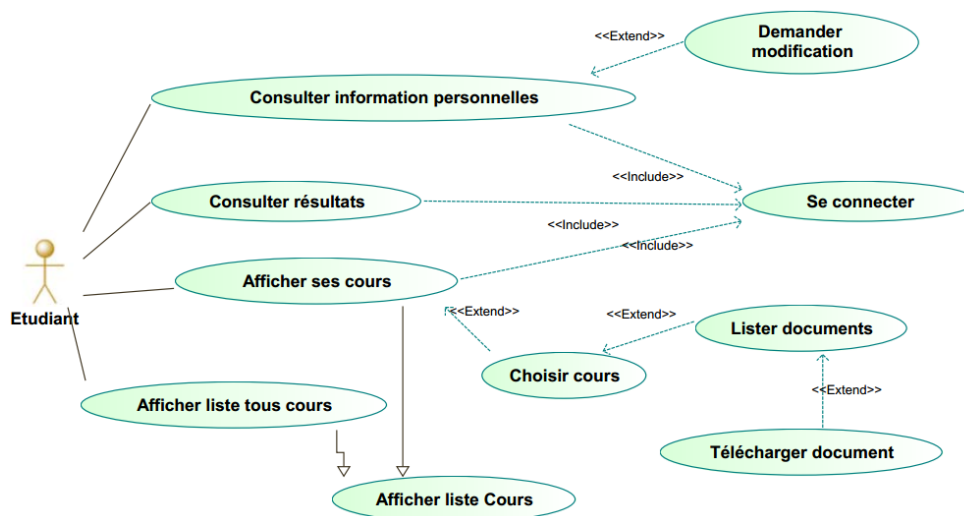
Demander modification

<<Extend>>

Consulter information personnelles

<<Include>>

Se connecter

Consulter résultats

<<Include>>

<<Include>>

Etudiant

Afficher ses cours

<<Extend>>

<<Extend>>

Lister documents

Choisir cours

<<Extend>>

Afficher liste tous cours

Télécharger document

Afficher liste Cours